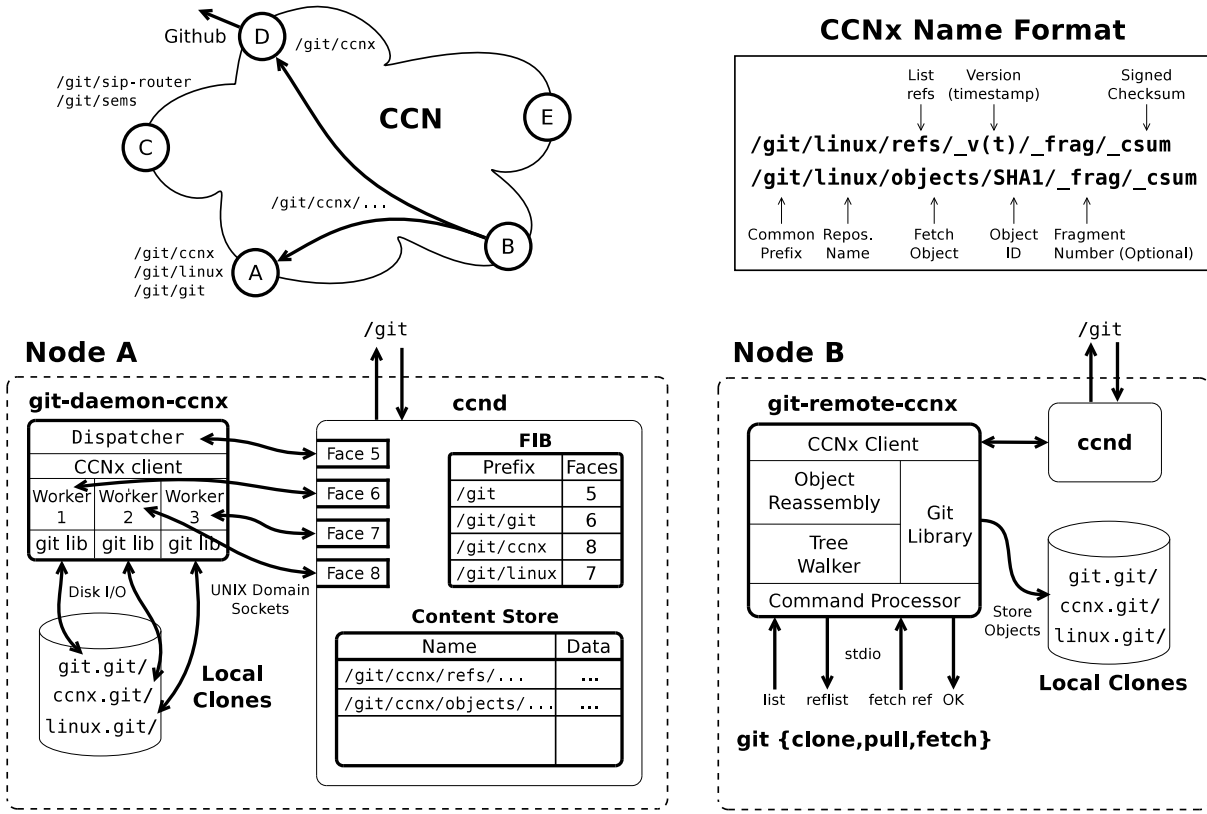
Github
D
/git/ccnx
/git/sip-router
/git/sems
C
CCN
E
/git/ccnx/...
B
/git/ccnx
/git/linux
/git/git
A

CCNx Name Format

List refs
Version (timestamp)
Signed Checksum
/git/linux/refs/_v(t)/_frag/_csum
/git/linux/objects/SHA1/_frag/_csum
Common Prefix
Repos. Name
Fetch Object
Object ID
Fragment Number (Optional)

Node A

/git

git-daemon-ccnx
Dispatcher
CCNx client
Worker 1
Worker 2
Worker 3
git lib
git lib
git lib
Disk I/O
git.git/
ccnx.git/
linux.git/
Local Clones
UNIX Domain Sockets

ccnd
Face 5
Face 6
Face 7
Face 8

FIB

| Prefix | Faces |
|---|---|
| /git | 5 |
| /git/git | 6 |
| /git/ccnx | 8 |
| /git/linux | 7 |

Content Store

| Name | Data |
|---|---|
| /git/ccnx/refs/... | ... |
| /git/ccnx/objects/... | ... |
| | |

Node B

/git

git-remote-ccnx
CCNx Client
Object Reassembly
Tree Walker
Git Library
Command Processor
ccnd
Store Objects
git.git/
ccnx.git/
linux.git/
Local Clones
stdio
list
reflist
fetch ref
OK
git {clone,pull,fetch}